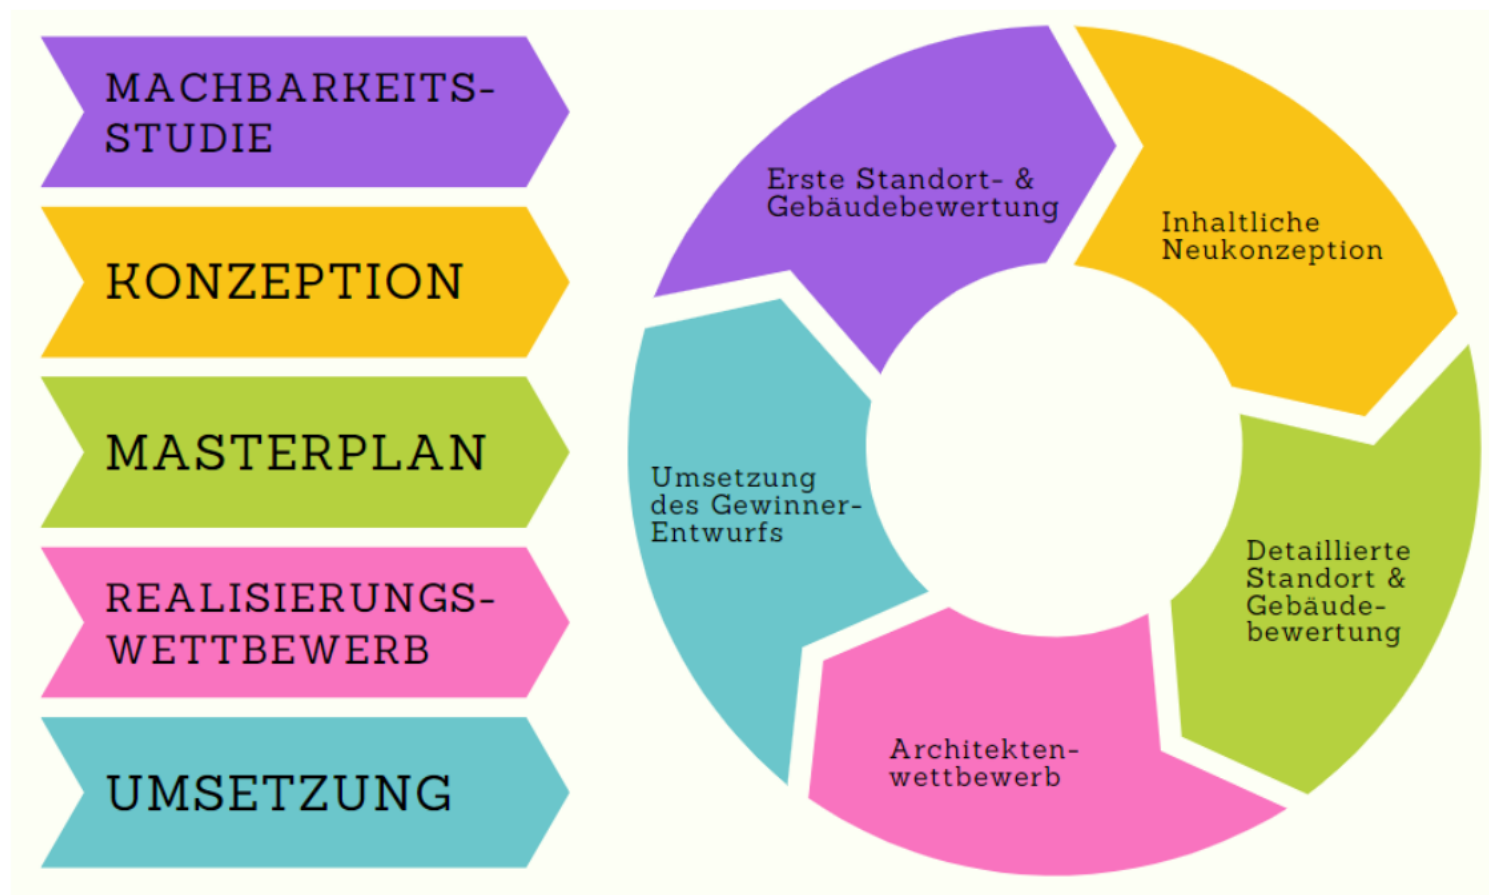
MACHBARKEITS-STUDIE

KONZEPTION

MASTERPLAN

REALISIERUNGS-WETTBEWERB

UMSETZUNG

Erste Standort- & Gebäudebewertung

Inhaltliche Neukonzeption

Detaillierte Standort & Gebäudebewertung

Architektenwettbewerb

Umsetzung des Gewinner-Entwurfs